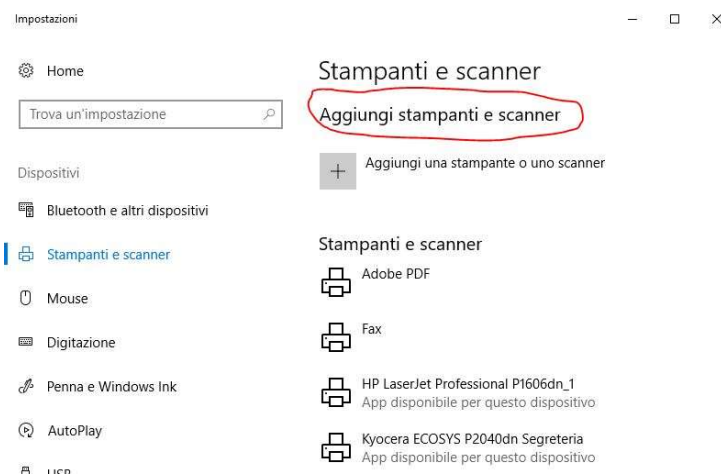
Impostazioni

Home

Trova un'impostazione

Dispositivi

Bluetooth e altri dispositivi

Stampanti e scanner

Mouse

Digitazione

Penna e Windows Ink

AutoPlay

USB

Stampanti e scanner

Aggiungi stampanti e scanner

+ Aggiungi una stampante o uno scanner

Stampanti e scanner

Adobe PDF

Fax

HP LaserJet Professional P1606dn_1
App disponibile per questo dispositivo

Kyocera ECOSYS P2040dn Segreteria
App disponibile per questo dispositivo